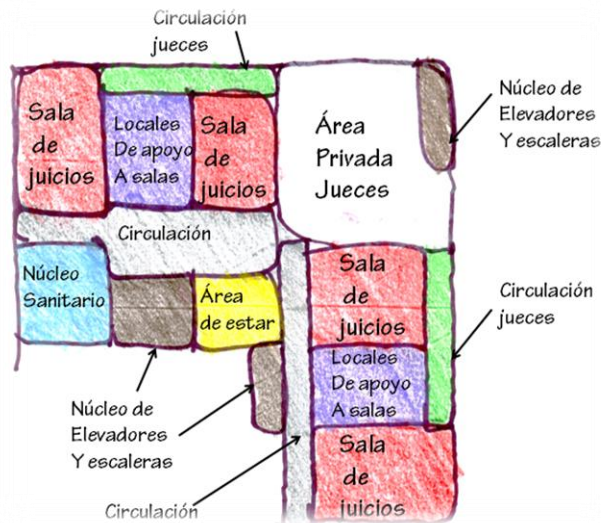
Circulación jueces

Sala de juicios

Locales De apoyo A salas

Sala de juicios

Área Privada Jueces

Núcleo de Elevadores Y escaleras

Circulación

Núcleo Sanitario

Área de estar

Sala de juicios

Circulación jueces

Locales De apoyo A salas

Núcleo de Elevadores Y escaleras

Sala de juicios

Circulación